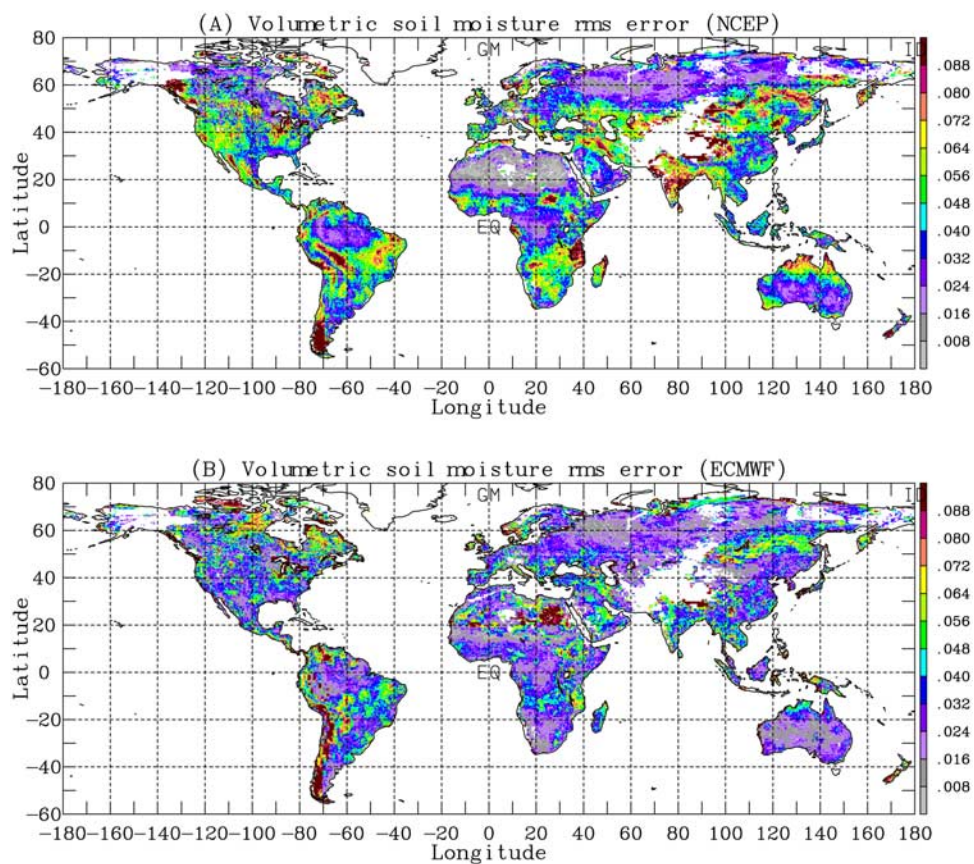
(A) Volumetric soil moisture rms error (NCEP)

80
60
40
20
0
-20
-40
-60
Latitude

GM
EQ
ID

.088
.080
.072
.064
.056
.048
.040
.032
.024
.016
.008

−180 −160 −140 −120 −100 −80 −60 −40 −20 0 20 40 60 80 100 120 140 160 180
Longitude

(B) Volumetric soil moisture rms error (ECMWF)

80
60
40
20
0
-20
-40
-60
Latitude

GM
EQ
ID

.088
.080
.072
.064
.056
.048
.040
.032
.024
.016
.008

−180 −160 −140 −120 −100 −80 −60 −40 −20 0 20 40 60 80 100 120 140 160 180
Longitude